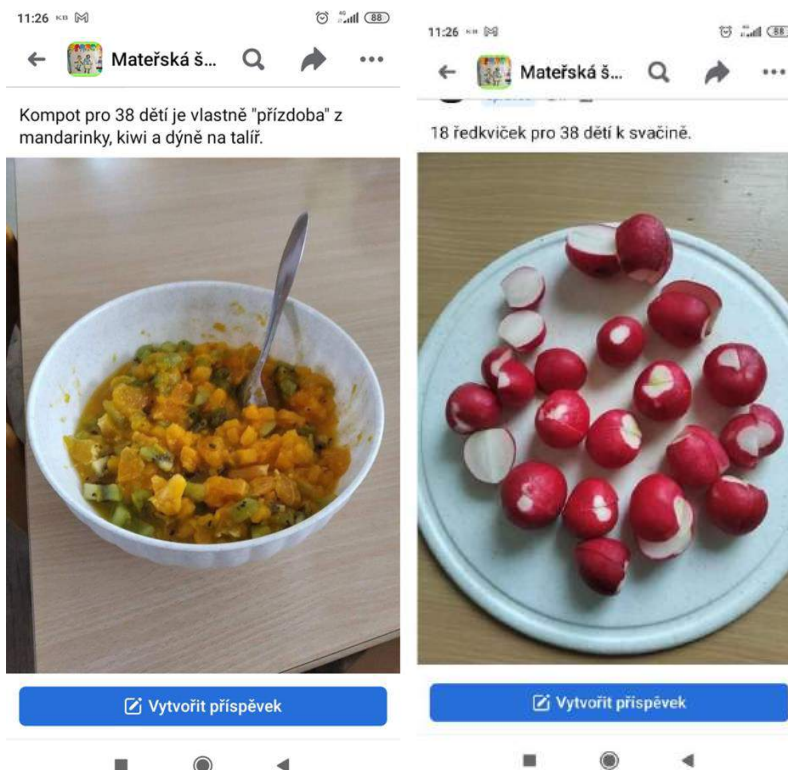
11:26 88

Mateřská š...

Kompot pro 38 dětí je vlastně "přízdoba" z mandarinky, kiwi a dýně na talíř.

Vytvořit příspěvek

11:26 88

Mateřská š...

18 ředkviček pro 38 dětí k svačině.

Vytvořit příspěvek